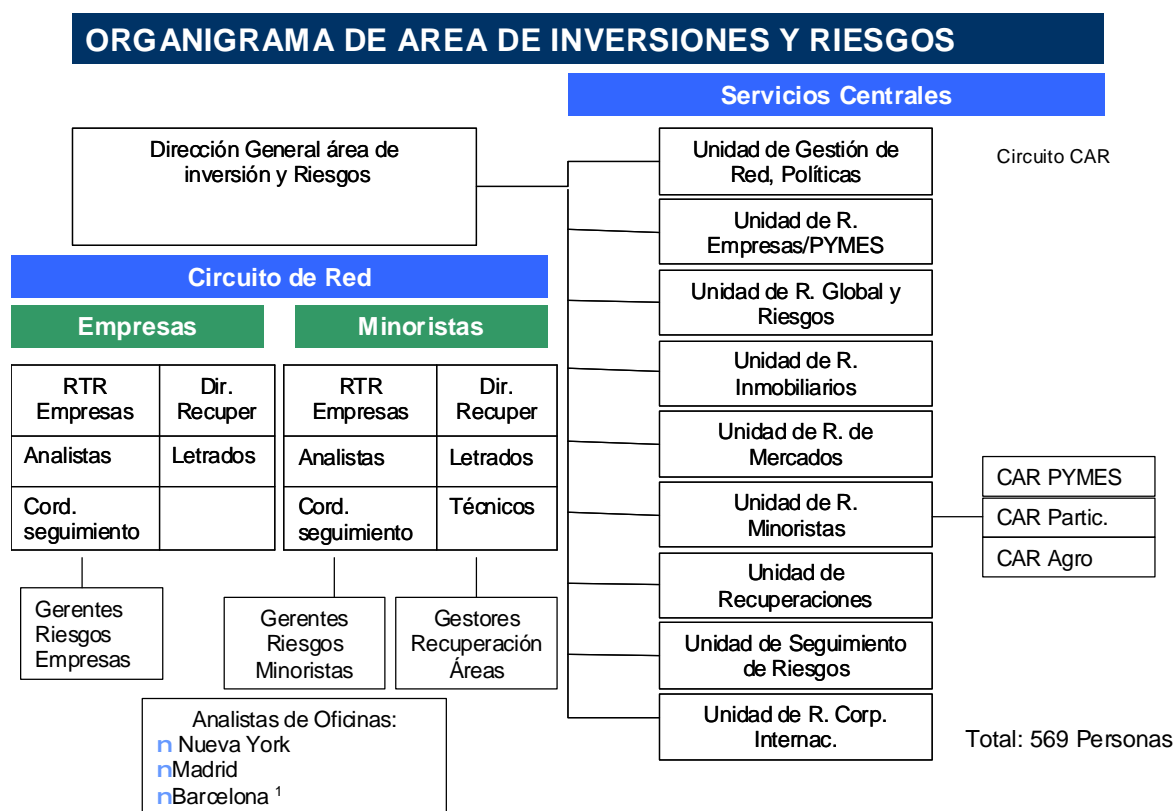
ORGANIGRAMA DE AREA DE INVERSIONES Y RIESGOS

Servicios Centrales

Dirección General área de inversión y Riesgos

Unidad de Gestión de Red, Políticas

Circuito CAR

Unidad de R. Empresas/PYMES

Unidad de R. Global y Riesgos

Unidad de R. Inmobiliarios

Unidad de R. de Mercados

Unidad de R. Minoristas

CAR PYMES

CAR Partic.

CAR Agro

Unidad de Recuperaciones

Unidad de Seguimiento de Riesgos

Unidad de R. Corp. Internac.

Total: 569 Personas

Circuito de Red

Empresas

Minoristas

| RTR Empresas | Dir. Recuper |
|---|---|
| Analistas | Letrados |
| Cord. seguimiento | |

| RTR Empresas | Dir. Recuper |
|---|---|
| Analistas | Letrados |
| Cord. seguimiento | Técnicos |

Gerentes Riesgos Empresas

Gerentes Riesgos Minoristas

Gestores Recuperación Áreas

Analistas de Oficinas:
n Nueva York
nMadrid
nBarcelona $^1$